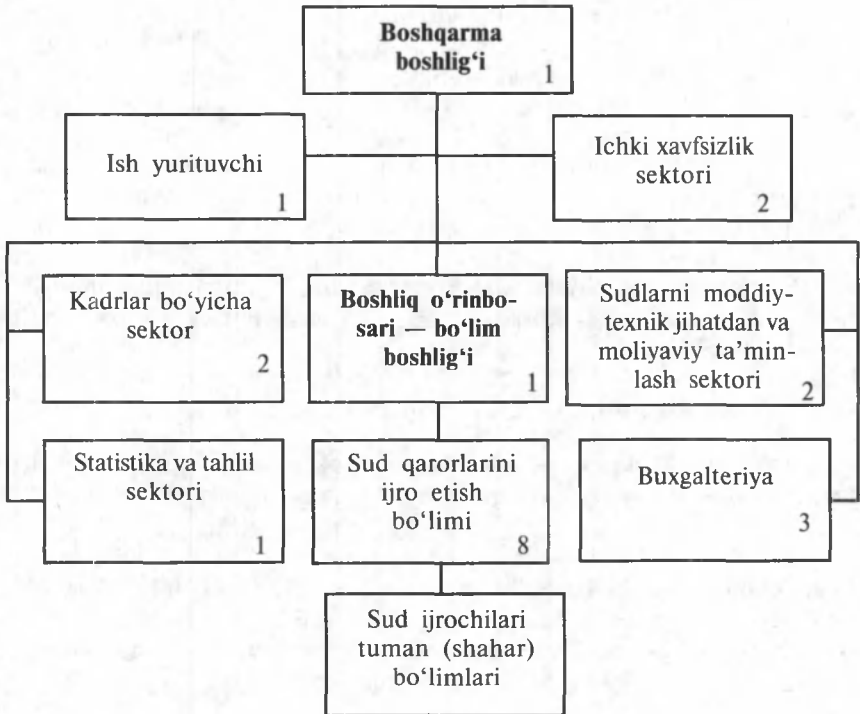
Boshqarma boshlig‘i
1

Ish yurituvchi
1

Ichki xavfsizlik sektori
2

Kadrlar bo‘yicha sektor
2

Boshliq o‘rinbosari — bo‘lim boshlig‘i
1

Sudlarni moddiy-texnik jihatdan va moliyaviy ta’minlash sektori
2

Statistika va tahlil sektori
1

Sud qarorlarini ijro etish bo‘limi
8

Buxgalteriya
3

Sud ijrochilari tuman (shahar) bo‘limlari